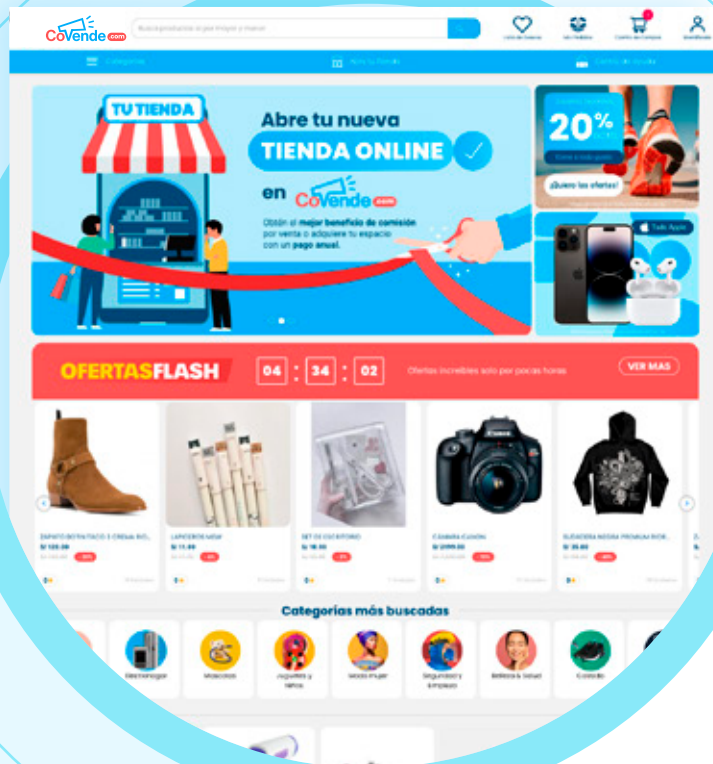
CoVende.com

Busca productos al por mayor y menor

Lista de Deseos
Mis Pedidos
Carrito de Compras
Identifícate

Categorías
Abre tu Tienda
Centro de Ayuda

TU TIENDA

Abre tu nueva
TIENDA ONLINE
en CoVende.com
Obtén el mejor beneficio de comisión por venta o adquiere tu espacio con un pago anual.

20%
¡Quiero las ofertas!

Todo Apple

OFERTASFLASH
04 : 34 : 02
Ofertas increíbles solo por pocas horas
VER MAS

ZAPATO BOTÍN TACO 3 CREMA INO...
LAPICEROS MDW
SET DE ESCRITORIO
CAMARA CANON
SUDADERA NEGRA PREMIUM INOR...

Categorías más buscadas

Electrohogar
Mascotas
Juguetes y Niños
Moda mujer
Seguridad y Empleo
Belleza & Salud
Calzado